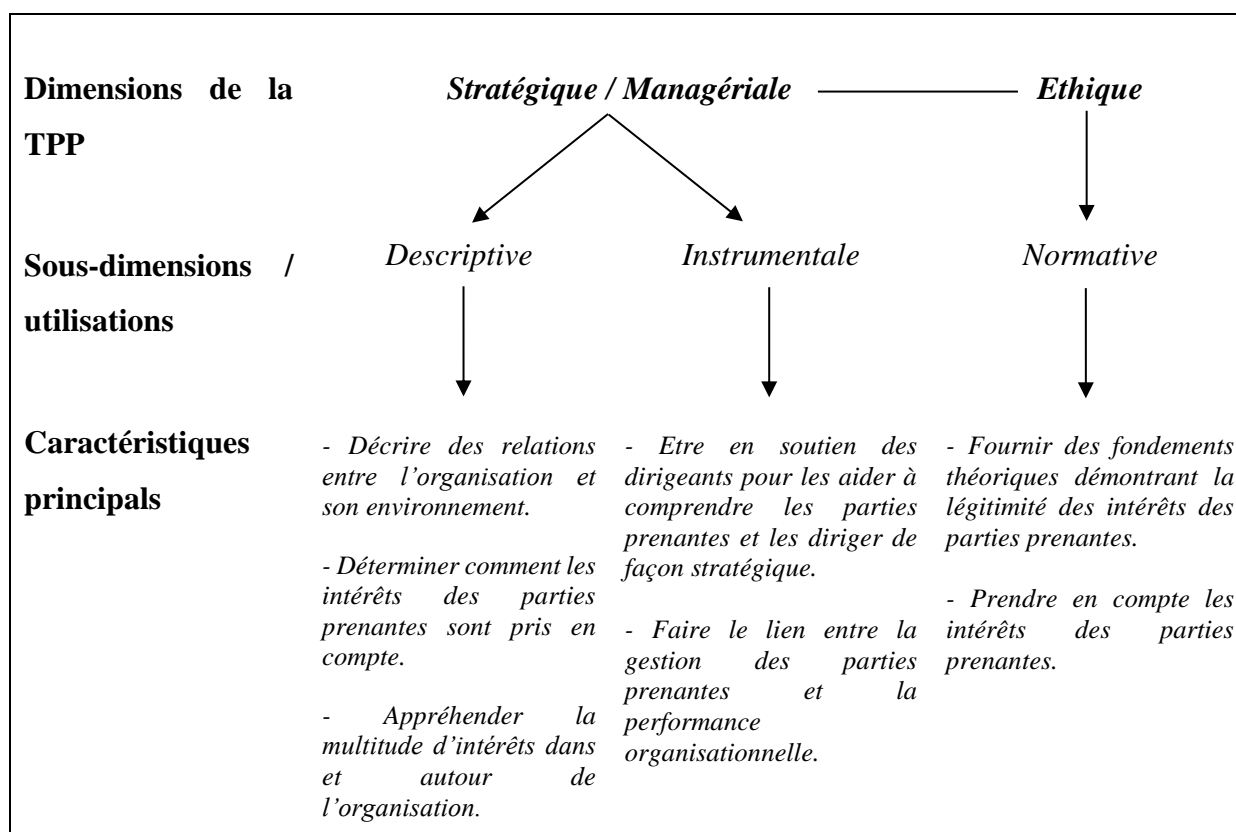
Dimensions de la TPP

Stratégique / Managériale

Ethique

Sous-dimensions / utilisations

Descriptive

Instrumentale

Normative

Caractéristiques principals

- Décrire des relations entre l'organisation et son environnement.

- Déterminer comment les intérêts des parties prenantes sont pris en compte.

- Appréhender la multitude d'intérêts dans et autour de l'organisation.

- Etre en soutien des dirigeants pour les aider à comprendre les parties prenantes et les diriger de façon stratégique.

- Faire le lien entre la gestion des parties prenantes et la performance organisationnelle.

- Fournir des fondements théoriques démontrant la légitimité des intérêts des parties prenantes.

- Prendre en compte les intérêts des parties prenantes.